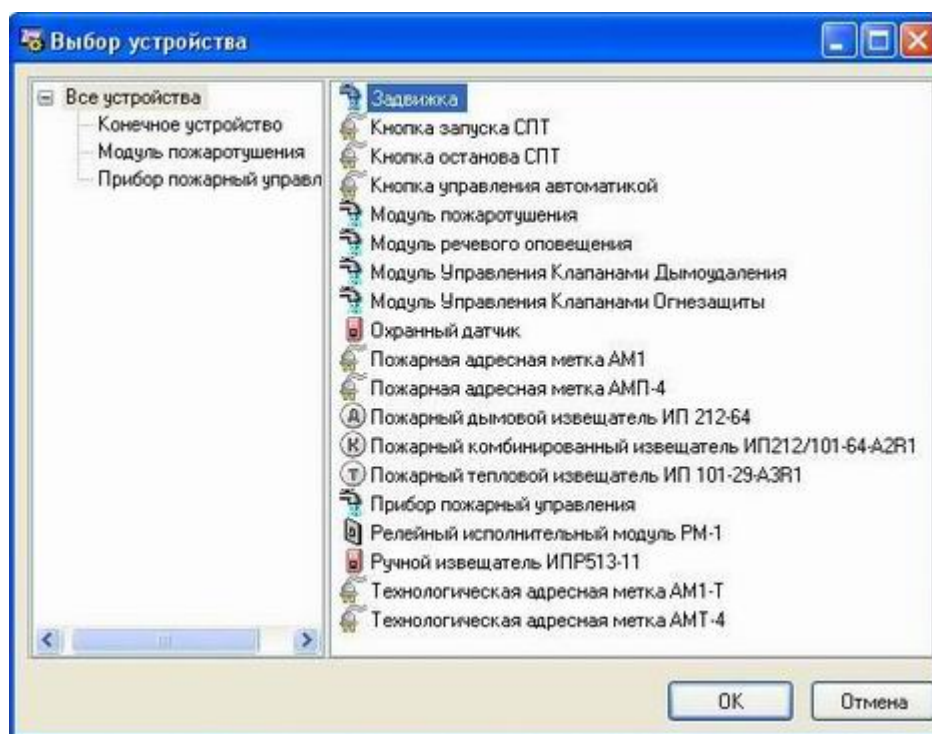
Выбор устройства

Все устройства
Конечное устройство
Модуль пожаротушения
Прибор пожарный управл

Задвижка
Кнопка запуска СПТ
Кнопка останова СПТ
Кнопка управления автоматикой
Модуль пожаротушения
Модуль речевого оповещения
Модуль Управления Клапанами Дымоудаления
Модуль Управления Клапанами Огнезащиты
Охранный датчик
Пожарная адресная метка АМ1
Пожарная адресная метка АМП-4
(А) Пожарный дымовой извещатель ИП 212-64
(К) Пожарный комбинированный извещатель ИП212/101-64-А2R1
(Т) Пожарный тепловой извещатель ИП 101-29-А3R1
Прибор пожарный управления
Релейный исполнительный модуль РМ-1
Ручной извещатель ИПР513-11
Технологическая адресная метка АМ1-Т
Технологическая адресная метка АМТ-4

OK
Отмена